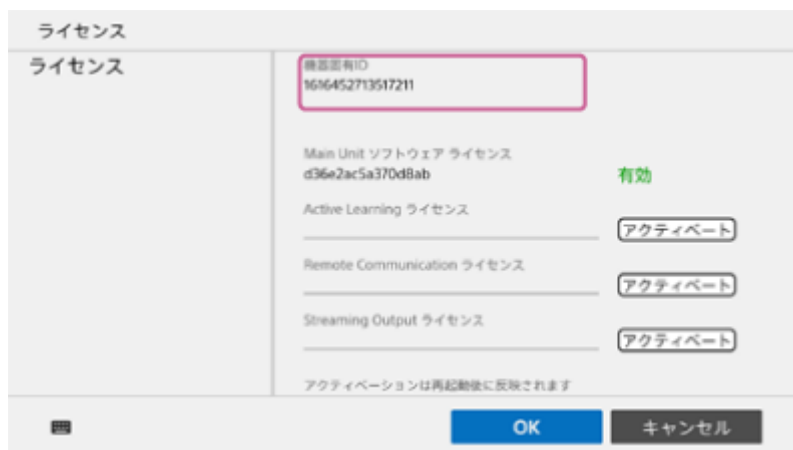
ライセンス

ライセンス

機器固有ID
1616452713517211

Main Unit ソフトウェア ライセンス
d36e2ac5a370d8ab
有効

Active Learning ライセンス
アクティベート

Remote Communication ライセンス
アクティベート

Streaming Output ライセンス
アクティベート

アクティベーションは再起動後に反映されます

OK
キャンセル